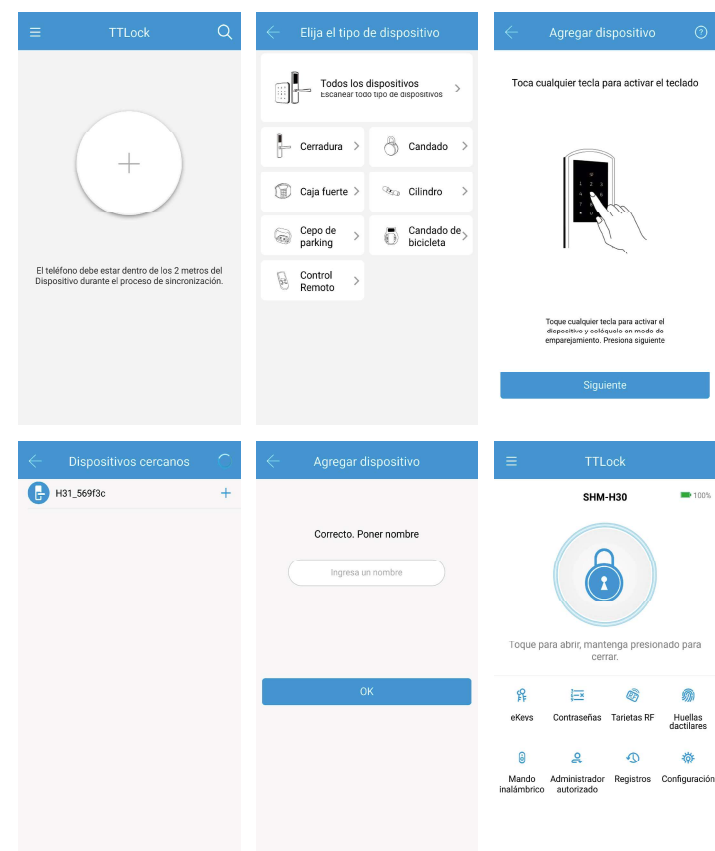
TTLock

El teléfono debe estar dentro de los 2 metros del Dispositivo durante el proceso de sincronización.

Elija el tipo de dispositivo

Todos los dispositivos
Escanear todo tipo de dispositivos

Cerradura

Candado

Caja fuerte

Cilindro

Cepo de parking

Candado de bicicleta

Control Remoto

Agregar dispositivo

Toca cualquier tecla para activar el teclado

Toque cualquier tecla para activar el dispositivo y colóquelo en modo de emparejamiento. Presiona siguiente

Siguiente

Dispositivos cercanos

H31_569f3c

Agregar dispositivo

Correcto. Poner nombre

Ingresa un nombre

OK

TTLock

SHM-H30

100%

Toque para abrir, mantenga presionado para cerrar.

eKeys

Contraseñas

Tarjetas RF

Huellas dactilares

Mando inalámbrico

Administrador autorizado

Registros

Configuración